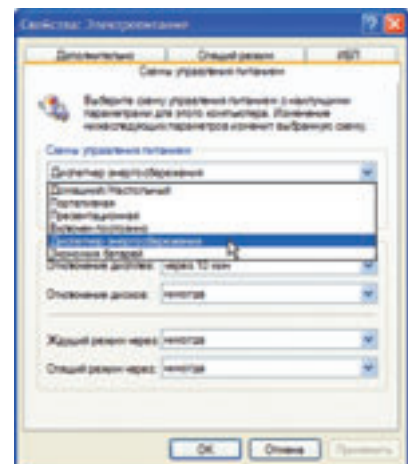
Свойства: Электропитание

Дополнительно
Спящий режим
ИБП
Схемы управления питанием

Выберите схему управления питанием с наилучшими параметрами для этого компьютера. Изменение нижеследующих параметров изменит выбранную схему.

Схемы управления питанием
Диспетчер энергосбережения
Домашний/Настольный
Портативная
Презентационная
Включен постоянно
Диспетчер энергосбережения
Экономия батарей
Отключение дисплея: через 10 мин
Отключение дисков: никогда

Ждущий режим через: никогда

Спящий режим через: никогда

OK
Отмена
Применить